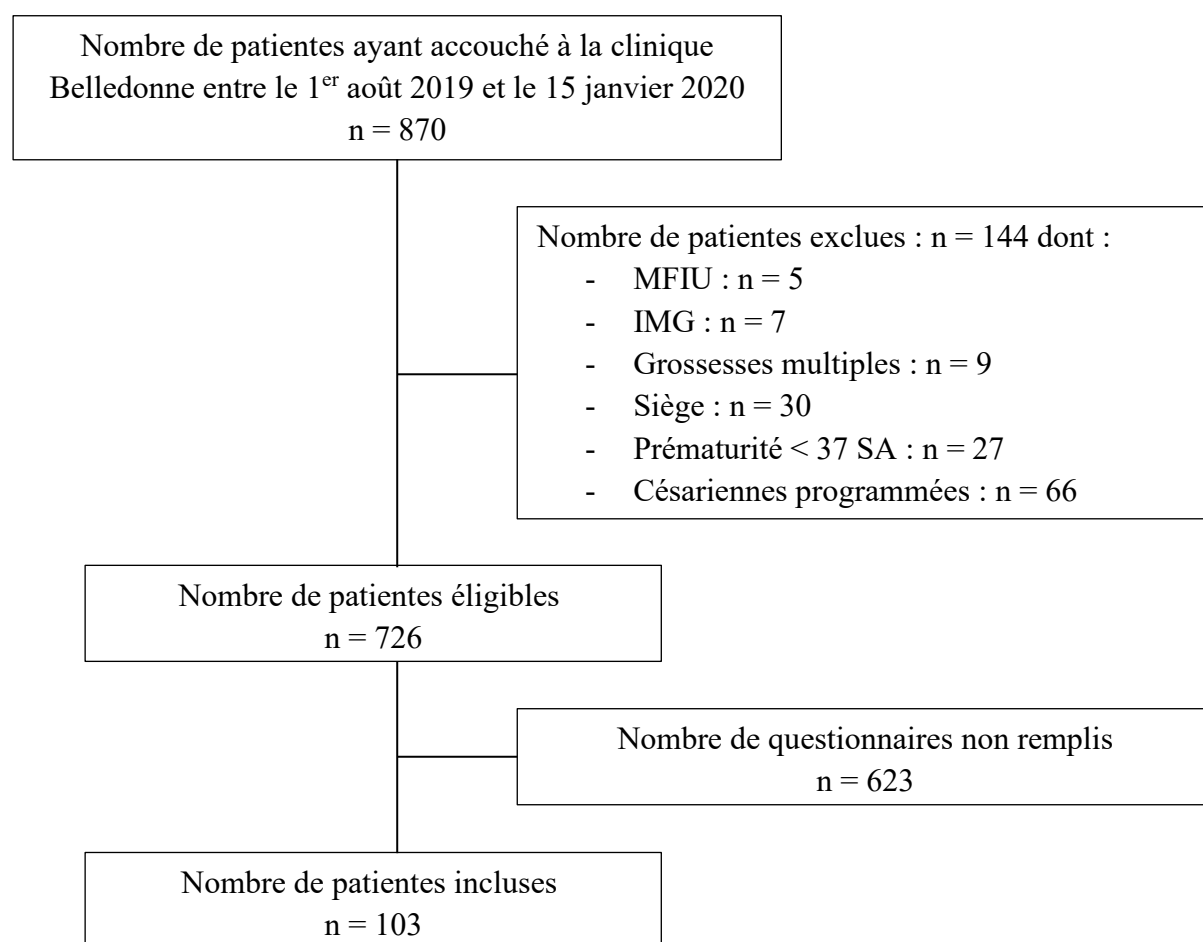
Nombre de patientes ayant accouché à la clinique Belledonne entre le 1$^{er}$ août 2019 et le 15 janvier 2020
n = 870

Nombre de patientes exclues : n = 144 dont :
- MFIU : n = 5
- IMG : n = 7
- Grossesses multiples : n = 9
- Siège : n = 30
- Prématurité < 37 SA : n = 27
- Césariennes programmées : n = 66

Nombre de patientes éligibles
n = 726

Nombre de questionnaires non remplis
n = 623

Nombre de patientes incluses
n = 103